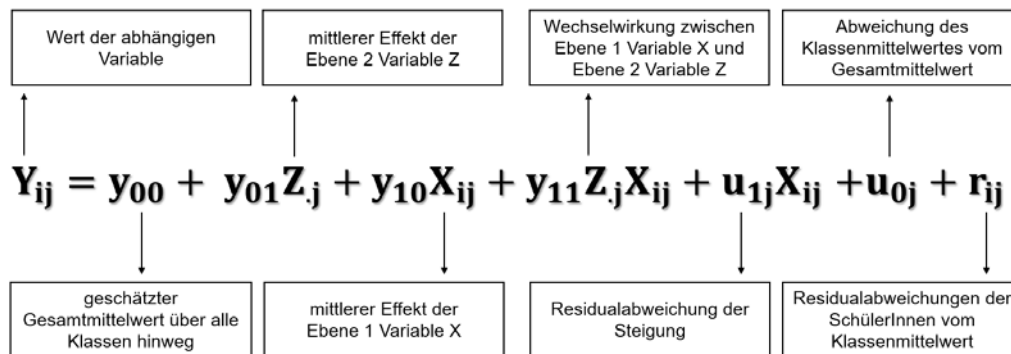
Wert der abhängigen Variable

mittlerer Effekt der Ebene 2 Variable Z

Wechselwirkung zwischen Ebene 1 Variable X und Ebene 2 Variable Z

Abweichung des Klassenmittelwertes vom Gesamtmittelwert

$\mathbf{Y_{ij} = y_{00} + y_{01}Z_{.j} + y_{10}X_{ij} + y_{11}Z_{.j}X_{ij} + u_{1j}X_{ij} + u_{0j} + r_{ij}}$

geschätzter Gesamtmittelwert über alle Klassen hinweg

mittlerer Effekt der Ebene 1 Variable X

Residualabweichung der Steigung

Residualabweichungen der SchülerInnen vom Klassenmittelwert